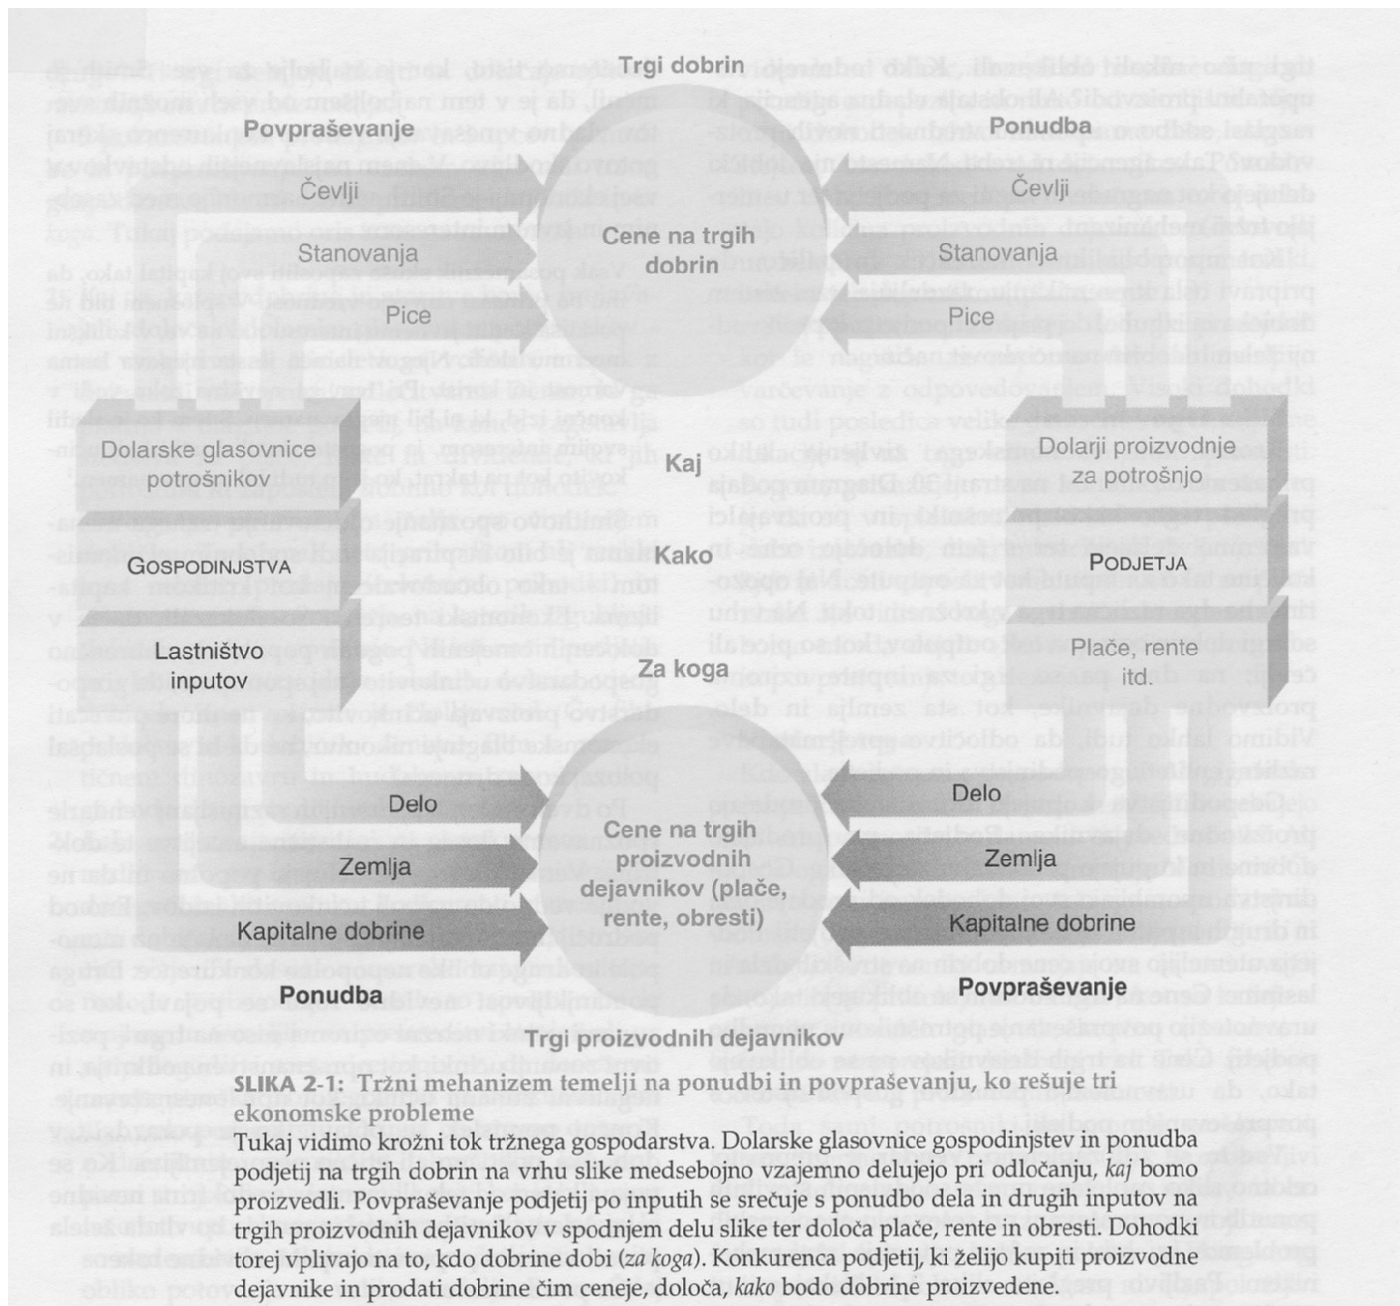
Trgi dobrin

Povpraševanje

Čevlji

Stanovanja

Pice

Ponudba

Čevlji

Stanovanja

Pice

Cene na trgih dobrin

Dolarske glasovnice potrošnikov

Kaj

Dolarji proizvodnje za potrošnjo

GOSPODINJSTVA

Kako

PODJETJA

Lastništvo inputov

Za koga

Plače, rente itd.

Delo

Zemlja

Kapitalne dobrine

Cene na trgih proizvodnih dejavnikov (plače, rente, obresti)

Delo

Zemlja

Kapitalne dobrine

Ponudba

Povpraševanje

Trgi proizvodnih dejavnikov

SLIKA 2-1: Tržni mehanizem temelji na ponudbi in povpraševanju, ko rešuje tri ekonomske probleme

Tukaj vidimo krožni tok tržnega gospodarstva. Dolarske glasovnice gospodinjstev in ponudba podjetij na trgih dobrin na vrhu slike medsebojno vzajemno delujejo pri odločanju, *kaj* bomo proizvedli. Povpraševanje podjetij po inputih se srečuje s ponudbo dela in drugih inputov na trgih proizvodnih dejavnikov v spodnjem delu slike ter določa plače, rente in obresti. Dohodki torej vplivajo na to, kdo dobrine dobi (*za koga*). Konkurenca podjetij, ki želijo kupiti proizvodne dejavnike in prodati dobrine čim ceneje, določa, *kako* bodo dobrine proizvedene.